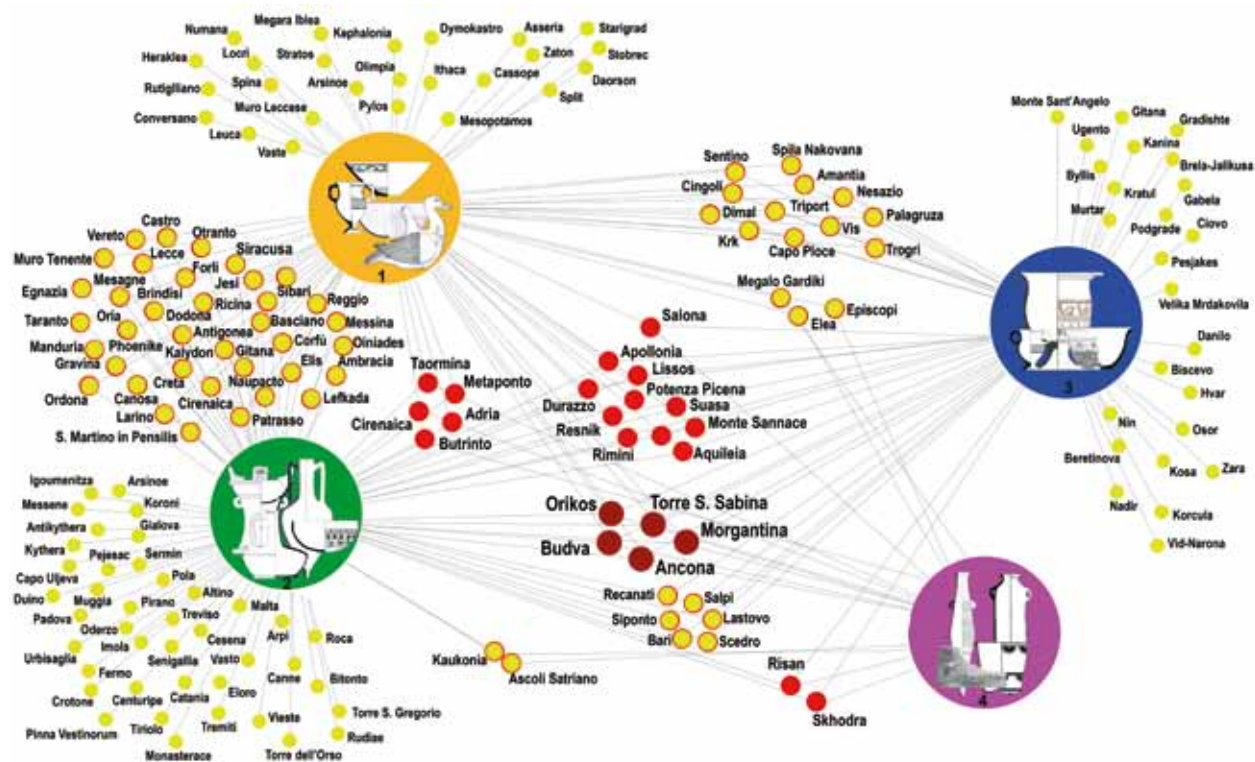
Numana
Megara Iblea
Kaphalonia
Dymokastro
Asseria
Starigrad
Heraklea
Locri
Stratos
Zaton
Stobrec
Spina
Olimpia
Ithaca
Cassope
Daorson
Rutigliano
Arsinoe
Muro Leccese
Pylos
Split
Conversano
Mesopotamos
Leuca
Vaste

1

Castro
Vereto
Otranto
Muro Tenente
Lecce
Siracusa
Forlì
Mesagne
Jesi
Egnazia
Brindisi
Sibari
Ricina
Reggio
Oria
Dodona
Taranto
Basciano
Messina
Antigonea
Phoenike
Manduria
Kalydon
Gitana
Corfù
Oiniades
Gravina
Elis
Ambracia
Creta
Naupacto
Ordona
Canosa
Lefkada
Cirenaica
Larino
Patrasso
S. Martino in Pensilis

Taormina
Metaponto
Cirenaica
Adria
Butrinto

Saiona
Apollonia
Lissos
Potenza Picena
Durazzo
Suasa
Resnik
Monte Sannace
Rimini
Aquileia

Sentino
Spila Nakovana
Cingoli
Amantia
Nesazio
Dimal
Triport
Palagruza
Krk
Vis
Capo Ploce
Trogri
Megalo Gardiki
Episcopi
Elea

Monte Sant'Angelo
Gitana
Gradishte
Ugento
Kanina
Byllis
Brela-Jalikusa
Kratul
Gabela
Murtar
Podgrade
Ciovo
Pesjakes
Velika Mrdakovila
Danilo
Biscevo
Hvar
Nin
Osor
Beretinova
Kosa
Zara
Nadir
Korcula
Vid-Narona

3

Igoumenitza
Arsinoe
Messene
Koroni
Antikythera
Gialova
Kythera
Pejesac
Sermin
Capo Uljeva
Pola
Duino
Muggia
Altino
Pirano
Padova
Malta
Treviso
Oderzo
Cesena
Arpi
Roca
Imola
Urbisaglia
Senigallia
Vasto
Fermo
Canne
Bitonto
Crotone
Centuripe
Catania
Eloro
Torre S. Gregorio
Tremiti
Vieste
Rudiae
Pinna Vestinorum
Tiriolo
Monasterace
Torre dell'Orso

2

Orikos
Torre S. Sabina
Morgantina
Budva
Ancona

Recanati
Salpi
Siponto
Lastovo
Bari
Scedro
Kaukonia
Ascoli Satriano
Risan
Skhodra

4